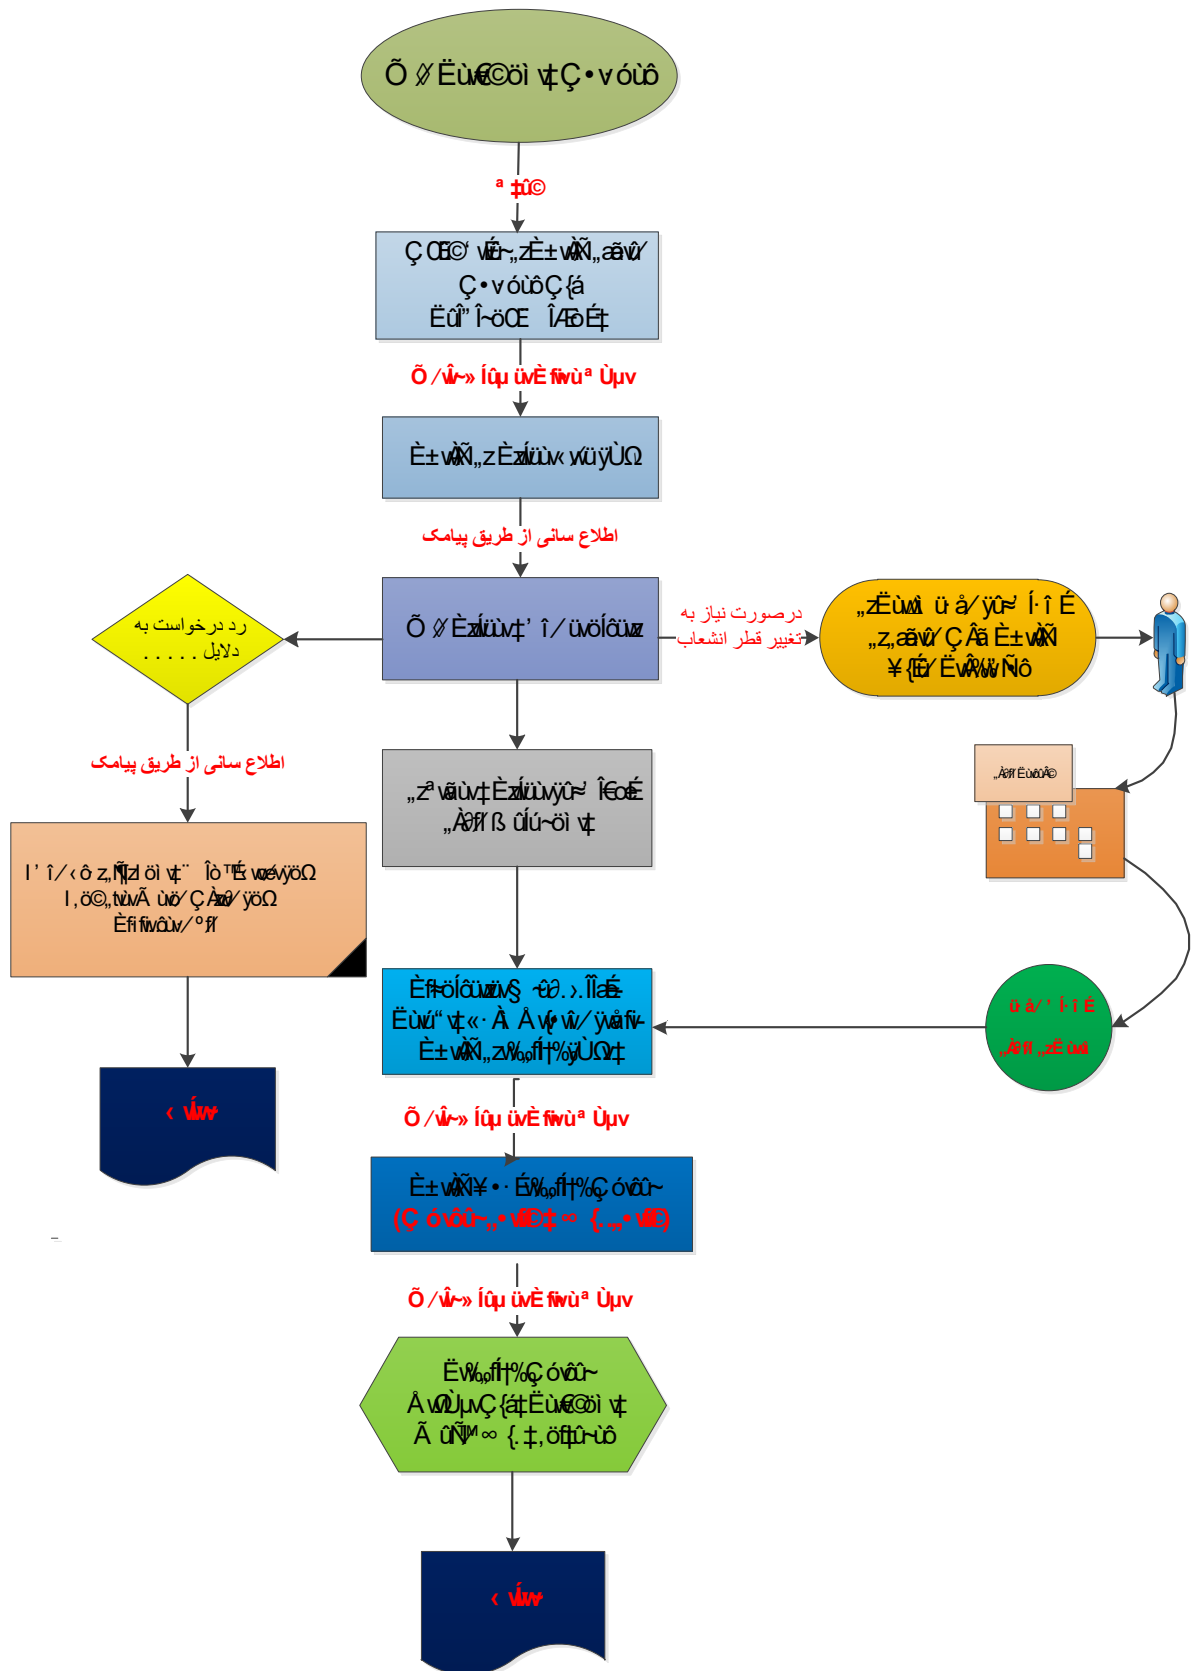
Õ ∕Ëùw€©öì ‡Ç•vóùô

ª ‡û©

Ç Œ€©´ wû~„zÈ±wÑ„ãwû∕ Ç•vóùôÇ{á Ëûî”î~öŒ ÎÆöÉ‡

Õ ∕ŵ~» Íûµ üvÈ fiwùª Ùµv

È±wÑ„zÈzÍûùv wüÿÙΩ

اطلاع سانی از طریق پیامک

Õ ∕Èzlûùv‡’ î ∕üvöÍôüz

در درخواست به دلایل . . . . . .

درصورت نیاز به تغییر قطر انشعاب

„zËùwì ü å∕ ÿû≈ Í·î É „z„ãwû∕ Ç Âã È±wÑ ¥{É∕ ËwÂüÑô

اطلاع سانی از طریق پیامک

„zª vãùv‡ÈzÍûùvÿû≈ Î€öÉ „Àflß ûÍú~öì ‡

l’ î∕‹ô z„Ñzl öì ‡¨ Îò™É wævÿöΩ l‚ö©„twÃ ùø∕ÇÀø∕ÿöΩ Èfifiwûùv∕°fl

„Àfl ËùöÂ©

Èfi öÍôüzv§ ~ù.›.ÎlaÉ Ëùvú“‡«· À Àvÿ•wû∕ÿwåfiv- È±wÑ„z‰„fl†‰ÿÙΩ‡

ü á∕’ Í·î É „Àfl „zË ùwì

‹ vÍw

Õ ∕ŵ~» Íûµ üvÈ fiwùª Ùµv

È±wÑ¥•· É‰„fl†‰Ç óvôû~ (Ç óvôû~„•vÍ©‡∞ {.„•vÍ©)

Õ ∕ŵ~» Íûµ üvÈ fiwùª Ùµv

Ë‰„fl†‰Ç óvôû~ ÀwÙµvÇ{á‡Ëùw€©öì ‡ Ã ûÑ™∞ {.‡‚öfl‡û~ùô

‹ vÍw